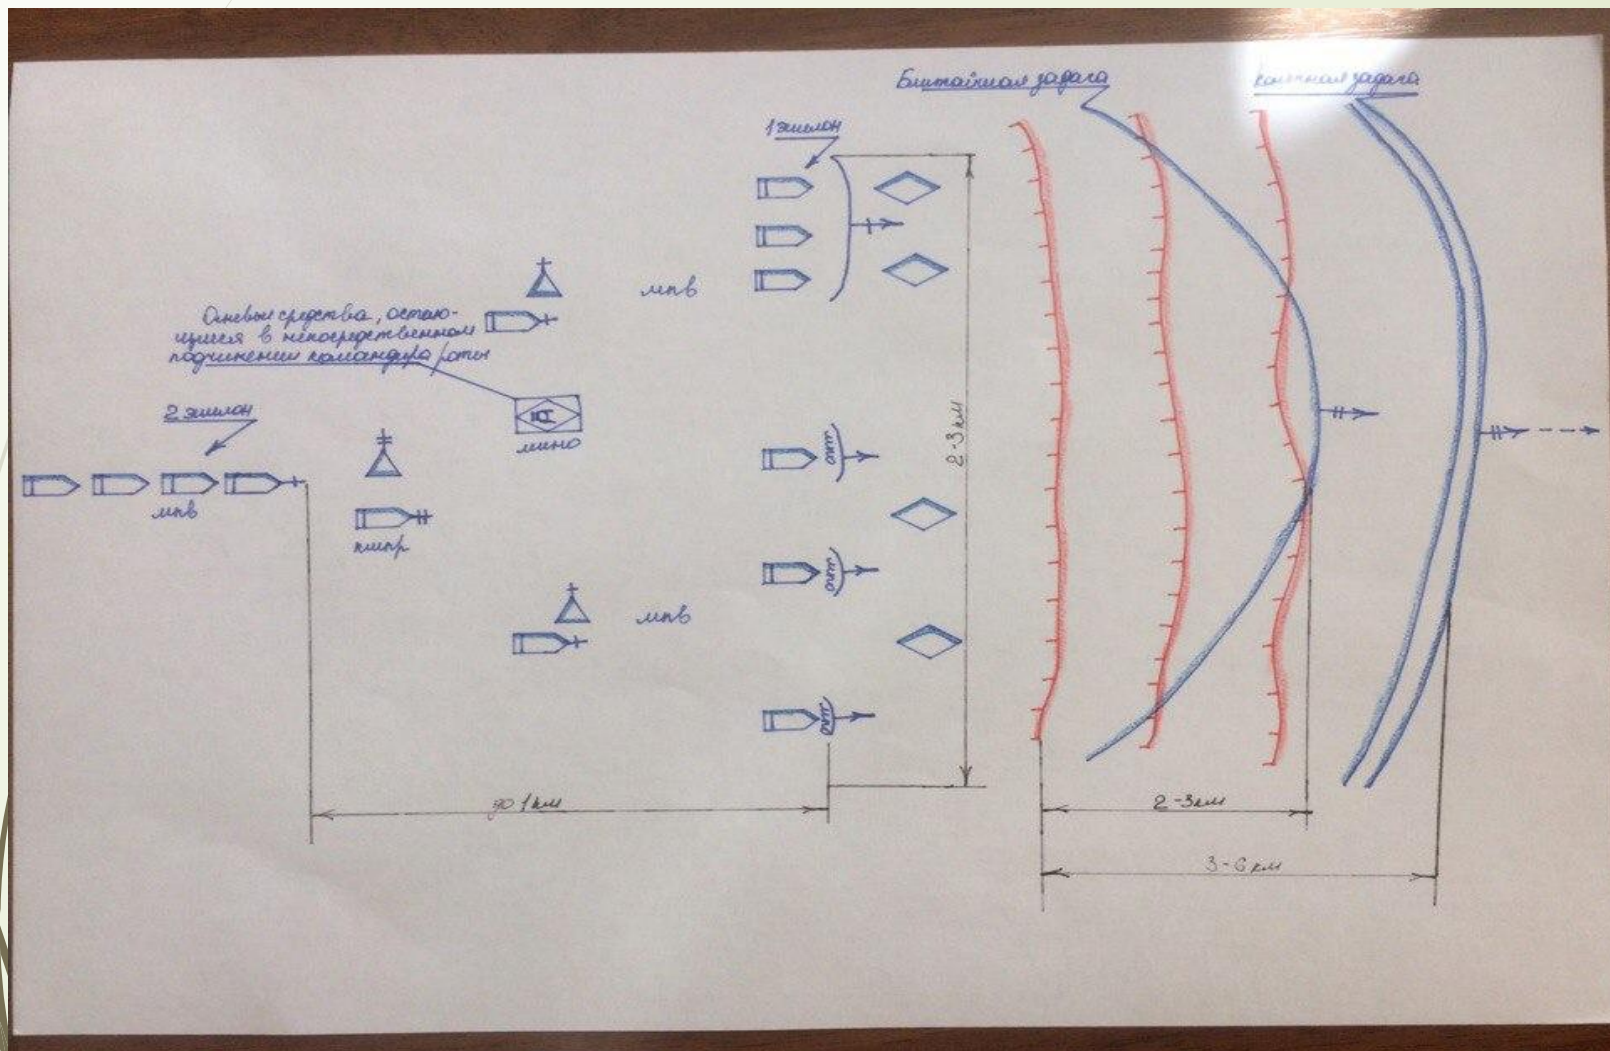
Ближайшая задача

Последующая задача

1 эшелон

мпв

Огневые средства, остающиеся в непосредственном подчинении командира роты

2 эшелон

мпв

кнпр

мино

отп

отп

отп

мпв

2-3км

до 1км

2-3км

3-6км